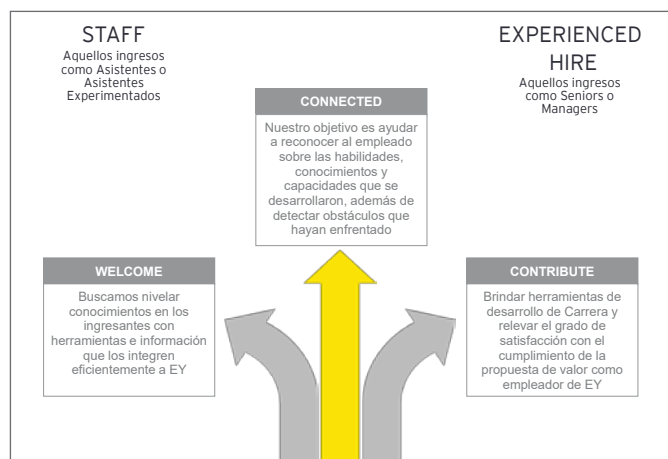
STAFF
Aquellos ingresos como Asistentes o Asistentes Experimentados

EXPERIENCED HIRE
Aquellos ingresos como Seniors o Managers

CONNECTED
Nuestro objetivo es ayudar a reconocer al empleado sobre las habilidades, conocimientos y capacidades que se desarrollaron, además de detectar obstáculos que hayan enfrentado

WELCOME
Buscamos nivelar conocimientos en los ingresantes con herramientas e información que los integren eficientemente a EY

CONTRIBUTE
Brindar herramientas de desarrollo de Carrera y relevar el grado de satisfacción con el cumplimiento de la propuesta de valor como empleador de EY